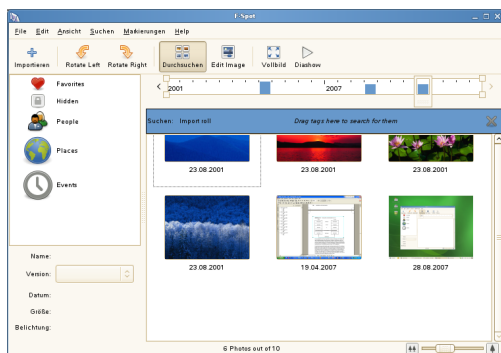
F-Spot

File Edit Ansicht Suchen Markierungen Help

Importieren Rotate Left Rotate Right Durchsuchen Edit Image Vollbild Diashow

2001 2007

Favorites
Hidden
People
Places
Events

Suchen: Import roll Drag tags here to search for them

23.08.2001 23.08.2001 23.08.2001

23.08.2001 19.04.2007 28.08.2007

Name:
Version:
Datum:
Größe:
Belichtung:

6 Photos out of 10